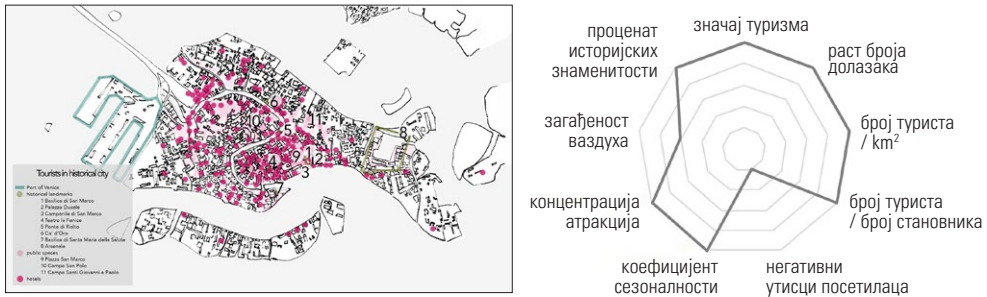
Tourists in historical city
Port of Venice
historical landmarks
1 Basilica di San Marco
2 Palazzo Ducale
3 Campanile di San Marco
4 Teatro la Fenice
5 Ponte di Rialto
6 Ca' d'Oro
7 Basilica di Santa Maria della Salute
8 Arsenale
public spaces
9 Piazza San Marco
10 Campo San Polo
11 Campo Santi Giovanni e Paolo
hotels

1 2 3 4 5 6 7 8 9 10 11 12

значај туризма
раст броја долазака
број туриста / km$^2$
број туриста / број становника
негативни утисци посетилаца
коефицијент сезоналности
концентрација атракција
загађеност ваздуха
проценат историјских знаменитости